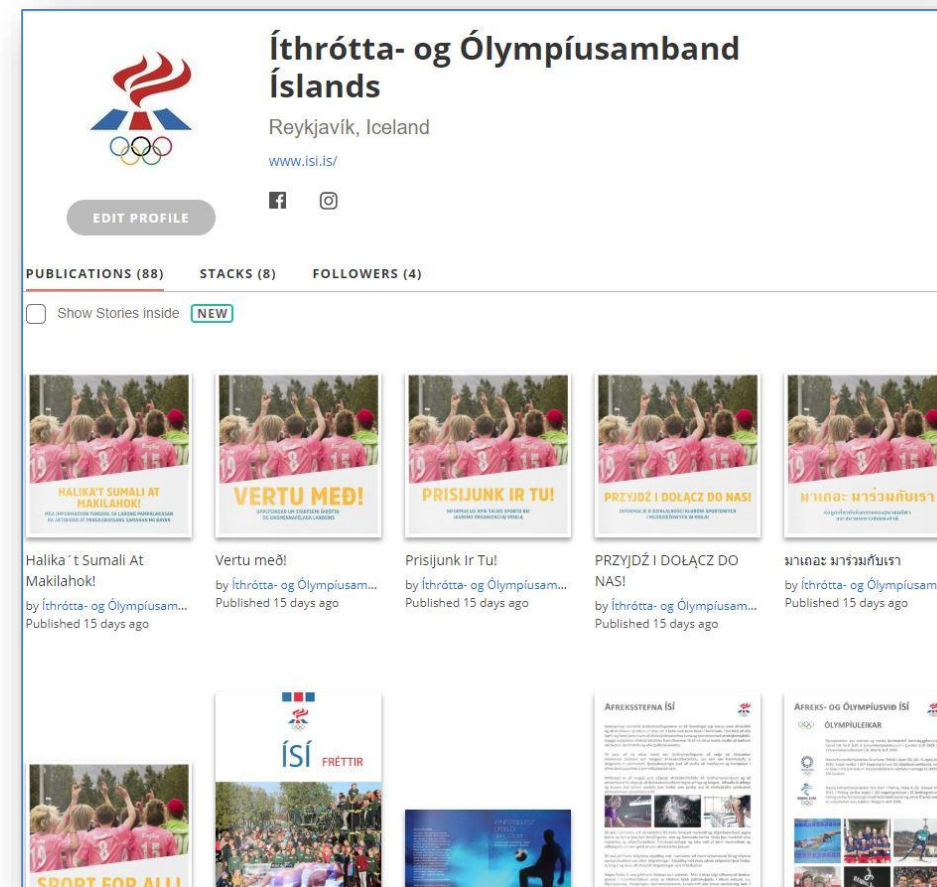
Íthrótta- og Ólympíusamband Íslands

Reykjavík, Iceland

www.isi.is/

EDIT PROFILE

PUBLICATIONS (88) STACKS (8) FOLLOWERS (4)

Show Stories inside NEW

HALIKA'T SUMALI AT MAKILAHOK!

Halika´t Sumali At Makilahok!
by Íthrótta- og Ólympíusam...
Published 15 days ago

VERTU MEÐ!

Vertu með!
by Íthrótta- og Ólympíusam...
Published 15 days ago

PRISIJUNK IR TU!

Prisijunk Ir Tu!
by Íthrótta- og Ólympíusam...
Published 15 days ago

PRZYJDŹ I DOŁĄCZ DO NAS!

PRZYJDŹ I DOŁĄCZ DO NAS!
by Íthrótta- og Ólympíusam...
Published 15 days ago

มาเถอะ มาร่วมกับเรา

มาเถอะ มาร่วมกับเรา
by Íthrótta- og Ólympíusam
Published 15 days ago

SPORT FOR ALL!

ÍSÍ FRÉTTIR

AFREKSSTEFNA ÍSÍ

AFREKS- OG ÓLYMPÍUSVIÐ ÍSÍ
ÓLYMPÍULEIKAR